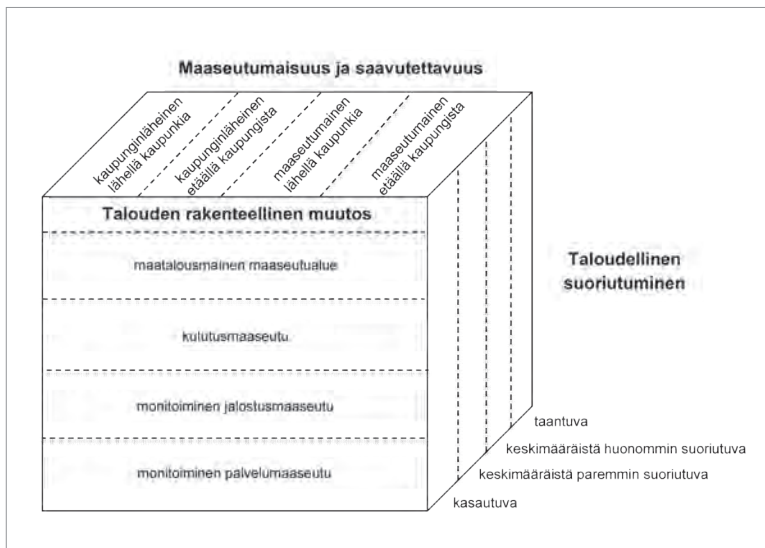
Maaseutumaisuus ja saavutettavuus

kaupunginläheinen lähellä kaupunkia

kaupunginläheinen etäällä kaupungista

maaseutumainen lähellä kaupunkia

maaseutumainen etäällä kaupungista

Talouden rakenteellinen muutos

maatalousmainen maaseutualue

kulutusmaaseutu

monitoiminen jalostusmaaseutu

monitoiminen palvelumaaseutu

Taloudellinen suoriutuminen

taantuva

keskimääräistä huonommin suoriutuva

keskimääräistä paremmin suoriutuva

kasautuva